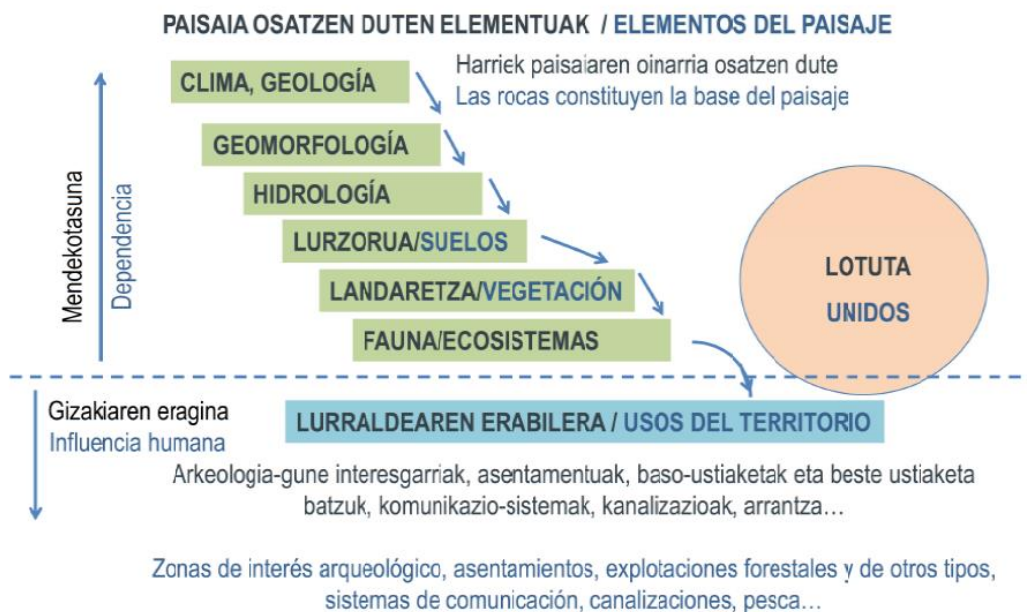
PAISAIA OSATZEN DUTEN ELEMENTUAK / ELEMENTOS DEL PAISAJE

Mendekotasuna
Dependencia

CLIMA, GEOLOGÍA

Harriek paisaiaren oinarria osatzen dute
Las rocas constituyen la base del paisaje

GEOMORFOLOGÍA

HIDROLOGÍA

LURZORUA/SUELOS

LANDARETZA/VEGETACIÓN

FAUNA/ECOSISTEMAS

LOTUTA
UNIDOS

Gizakiaren eragina
Influencia humana

LURRALDEAREN ERABILERA / USOS DEL TERRITORIO

Arkeologia-gune interesgarriak, asentamentuak, baso-ustiaketak eta beste ustiaketa batzuk, komunikazio-sistemak, kanalizazioak, arrantza…

Zonas de interés arqueológico, asentamientos, explotaciones forestales y de otros tipos, sistemas de comunicación, canalizaciones, pesca…